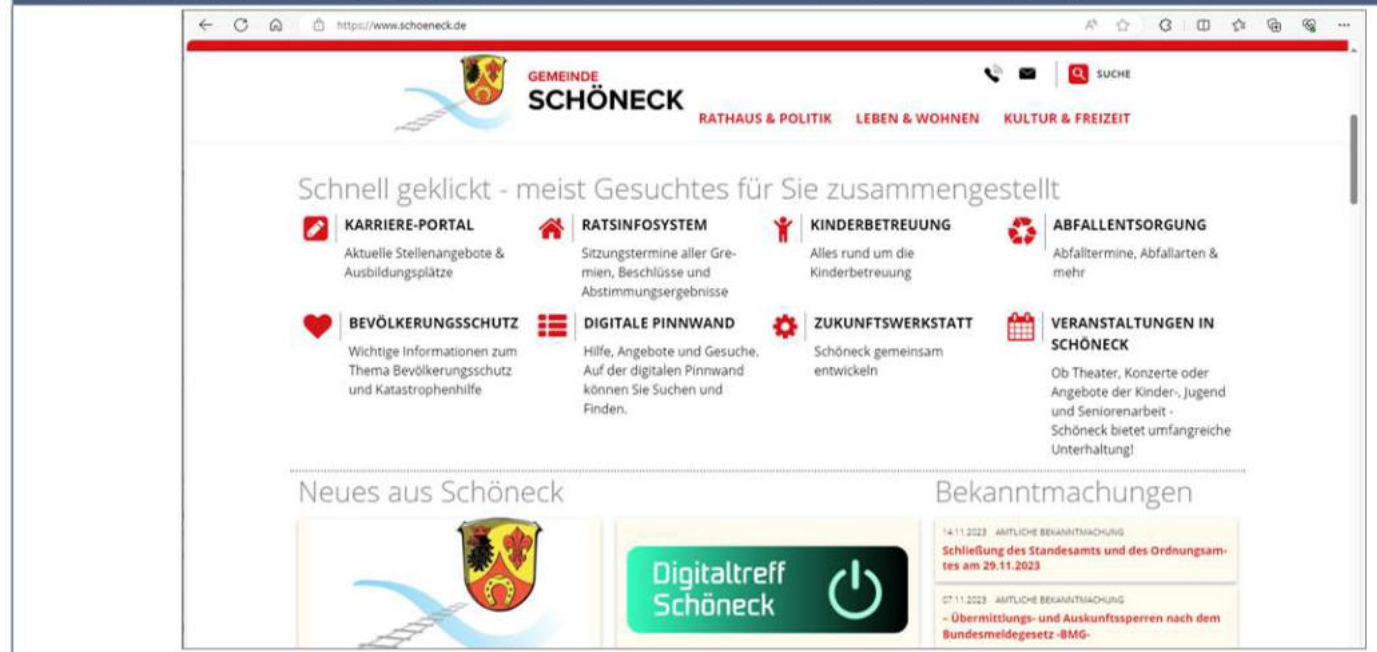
https://www.schoeneck.de

GEMEINDE
SCHÖNECK

SUCHE

RATHAUS & POLITIK LEBEN & WOHNEN KULTUR & FREIZEIT

Schnell geklickt - meist Gesuchtes für Sie zusammengestellt

KARRIERE-PORTAL
Aktuelle Stellenangebote & Ausbildungsplätze

RATSINFOSYSTEM
Sitzungstermine aller Gremien, Beschlüsse und Abstimmungsergebnisse

KINDERBETREUUNG
Alles rund um die Kinderbetreuung

ABFALLENTSORGUNG
Abfalltermine, Abfallarten & mehr

BEVÖLKERUNGSSCHUTZ
Wichtige Informationen zum Thema Bevölkerungsschutz und Katastrophenhilfe

DIGITALE PINNWAND
Hilfe, Angebote und Gesuche. Auf der digitalen Pinnwand können Sie Suchen und Finden.

ZUKUNFTSWERKSTATT
Schöneck gemeinsam entwickeln

VERANSTALTUNGEN IN SCHÖNECK
Ob Theater, Konzerte oder Angebote der Kinder-, Jugend und Seniorenarbeit - Schöneck bietet umfangreiche Unterhaltung!

Neues aus Schöneck

Digitaltreff Schöneck

Bekanntmachungen

14.11.2023 AMTLICHE BEKANNTMACHUNG
Schließung des Standesamts und des Ordnungsamtes am 29.11.2023

07.11.2023 AMTLICHE BEKANNTMACHUNG
– Übermittlungs- und Auskunftssperren nach dem Bundesmeldegesetz -BMG-